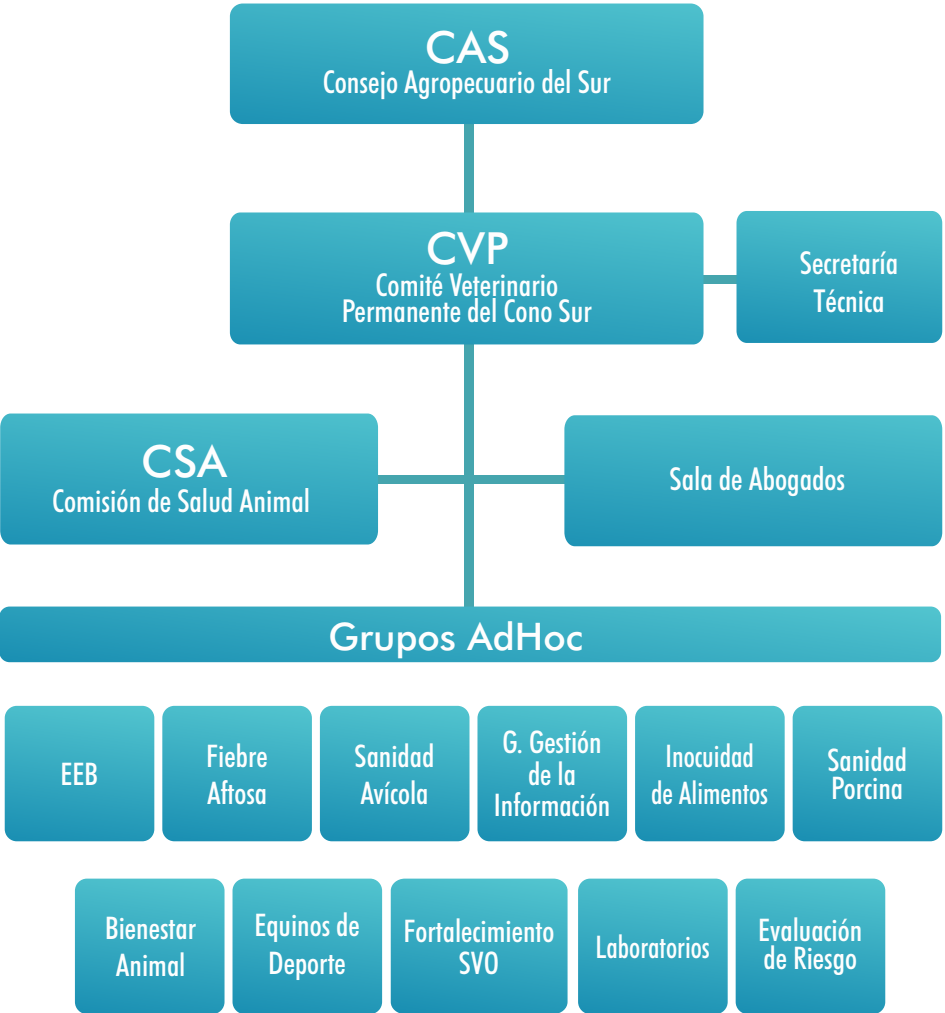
CAS
Consejo Agropecuario del Sur

CVP
Comité Veterinario Permanente del Cono Sur

Secretaría Técnica

CSA
Comisión de Salud Animal

Sala de Abogados

Grupos AdHoc

EEB

Fiebre Aftosa

Sanidad Avícola

G. Gestión de la Información

Inocuidad de Alimentos

Sanidad Porcina

Bienestar Animal

Equinos de Deporte

Fortalecimiento SVO

Laboratorios

Evaluación de Riesgo